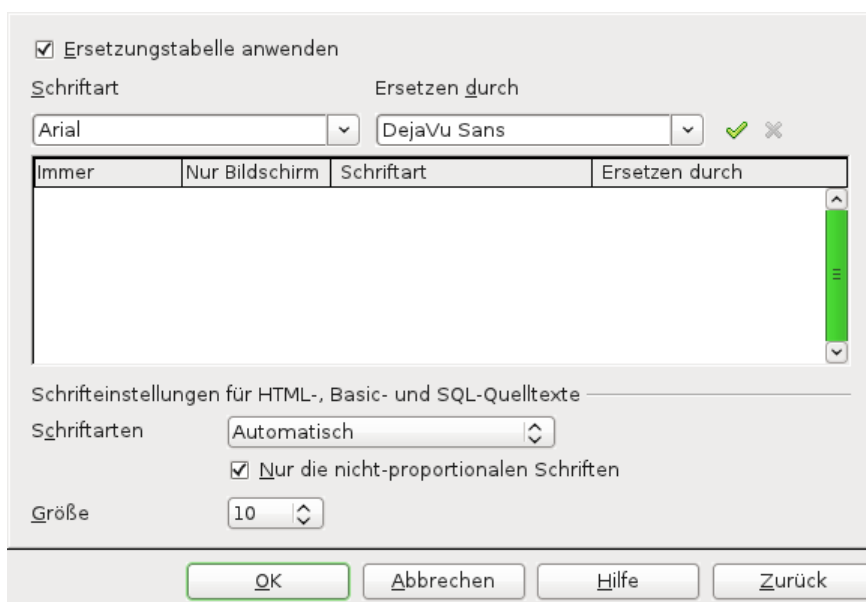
☑ Ersetzungstabelle anwenden

Schriftart

Ersetzen durch

Arial

DejaVu Sans

| Immer | Nur Bildschirm | Schriftart | Ersetzen durch |
|---|---|---|---|

Schrifteinstellungen für HTML-, Basic- und SQL-Quelltexte

Schriftarten

Automatisch

☑ Nur die nicht-proportionalen Schriften

Größe

10

OK

Abbrechen

Hilfe

Zurück